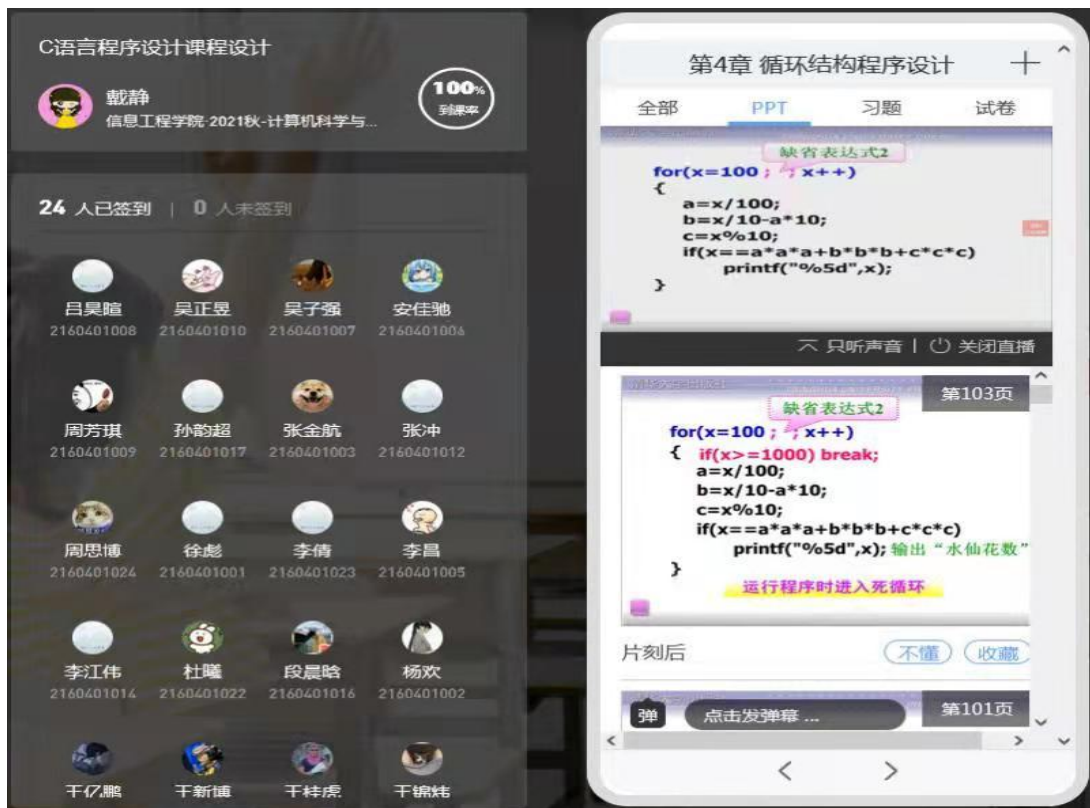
C语言程序设计课程设计

戴静
信息工程学院·2021秋-计算机科学与...

100%
到课率

24 人已签到 | 0 人未签到

| 吕昊暄 | 吴正昱 | 吴子强 | 安佳驰 |
|---|---|---|---|
| 2160401008 | 2160401010 | 2160401007 | 2160401006 |
| 周芳琪 | 孙韵超 | 张金航 | 张冲 |
| 2160401009 | 2160401017 | 2160401003 | 2160401012 |
| 周思博 | 徐彪 | 李倩 | 李昌 |
| 2160401024 | 2160401001 | 2160401023 | 2160401005 |
| 李江伟 | 杜曦 | 段晨晗 | 杨欢 |
| 2160401014 | 2160401022 | 2160401016 | 2160401002 |
| 王亿鹏 | 王新博 | 王林虎 | 王锦炜 |

第4章 循环结构程序设计 +

全部 PPT 习题 试卷

缺省表达式2
for(x=100 ; ; x++)
{
a=x/100;
b=x/10-a*10;
c=x%10;
if(x==a*a*a+b*b*b+c*c*c)
printf("%5d",x);
}

只听声音 | 关闭直播

第103页

缺省表达式2
for(x=100 ; ; x++)
{ if(x>=1000) break;
a=x/100;
b=x/10-a*10;
c=x%10;
if(x==a*a*a+b*b*b+c*c*c)
printf("%5d",x); 输出“水仙花数”
}
运行程序时进入死循环

片刻后 不懂 收藏

弹 点击发弹幕 ...
第101页

< >